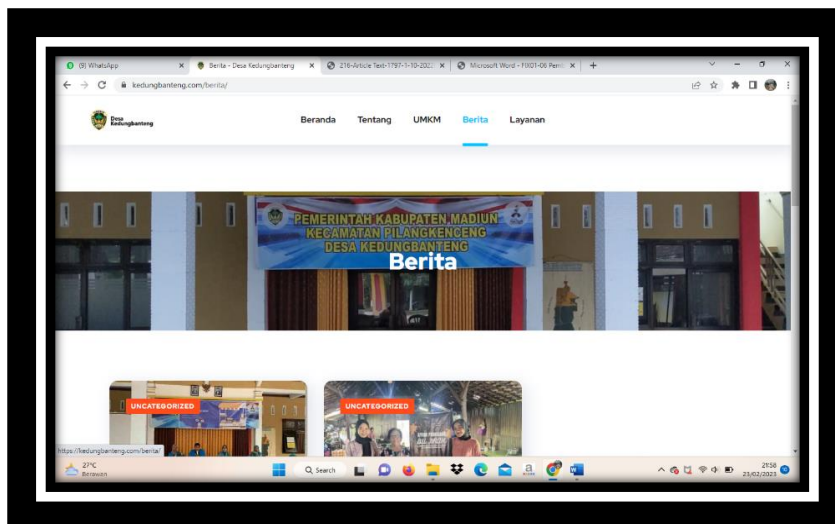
(9) WhatsApp
Berita - Desa Kedungbanteng
216-Article Text-1797-1-10-2023
Microsoft Word - FIX01-06 Pen
kedungbanteng.com/berita/

Desa Kedungbanteng

Beranda Tentang UMKM Berita Layanan

PEMERINTAH KABUPATEN MADIUN
KECAMATAN PILANGKENCENG
DESA KEDUNGBANTENG

Berita

UNCATEGORIZED
UNCATEGORIZED

https://kedungbanteng.com/berita/

27°C
Berawan

Search

21:58
23/02/2023